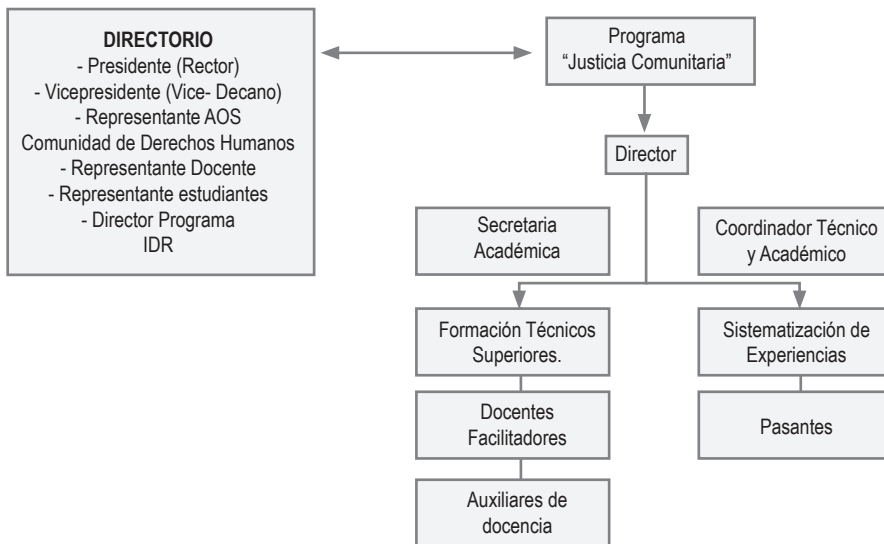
DIRECTORIO
- Presidente (Rector)
- Vicepresidente (Vice- Decano)
- Representante AOS
Comunidad de Derechos Humanos
- Representante Docente
- Representante estudiantes
- Director Programa
IDR

Programa
"Justicia Comunitaria"

Director

Secretaria
Académica

Coordinador Técnico
y Académico

Formación Técnicos
Superiores.

Sistematización de
Experiencias

Docentes
Facilitadores

Pasantes

Auxiliares de
docencia